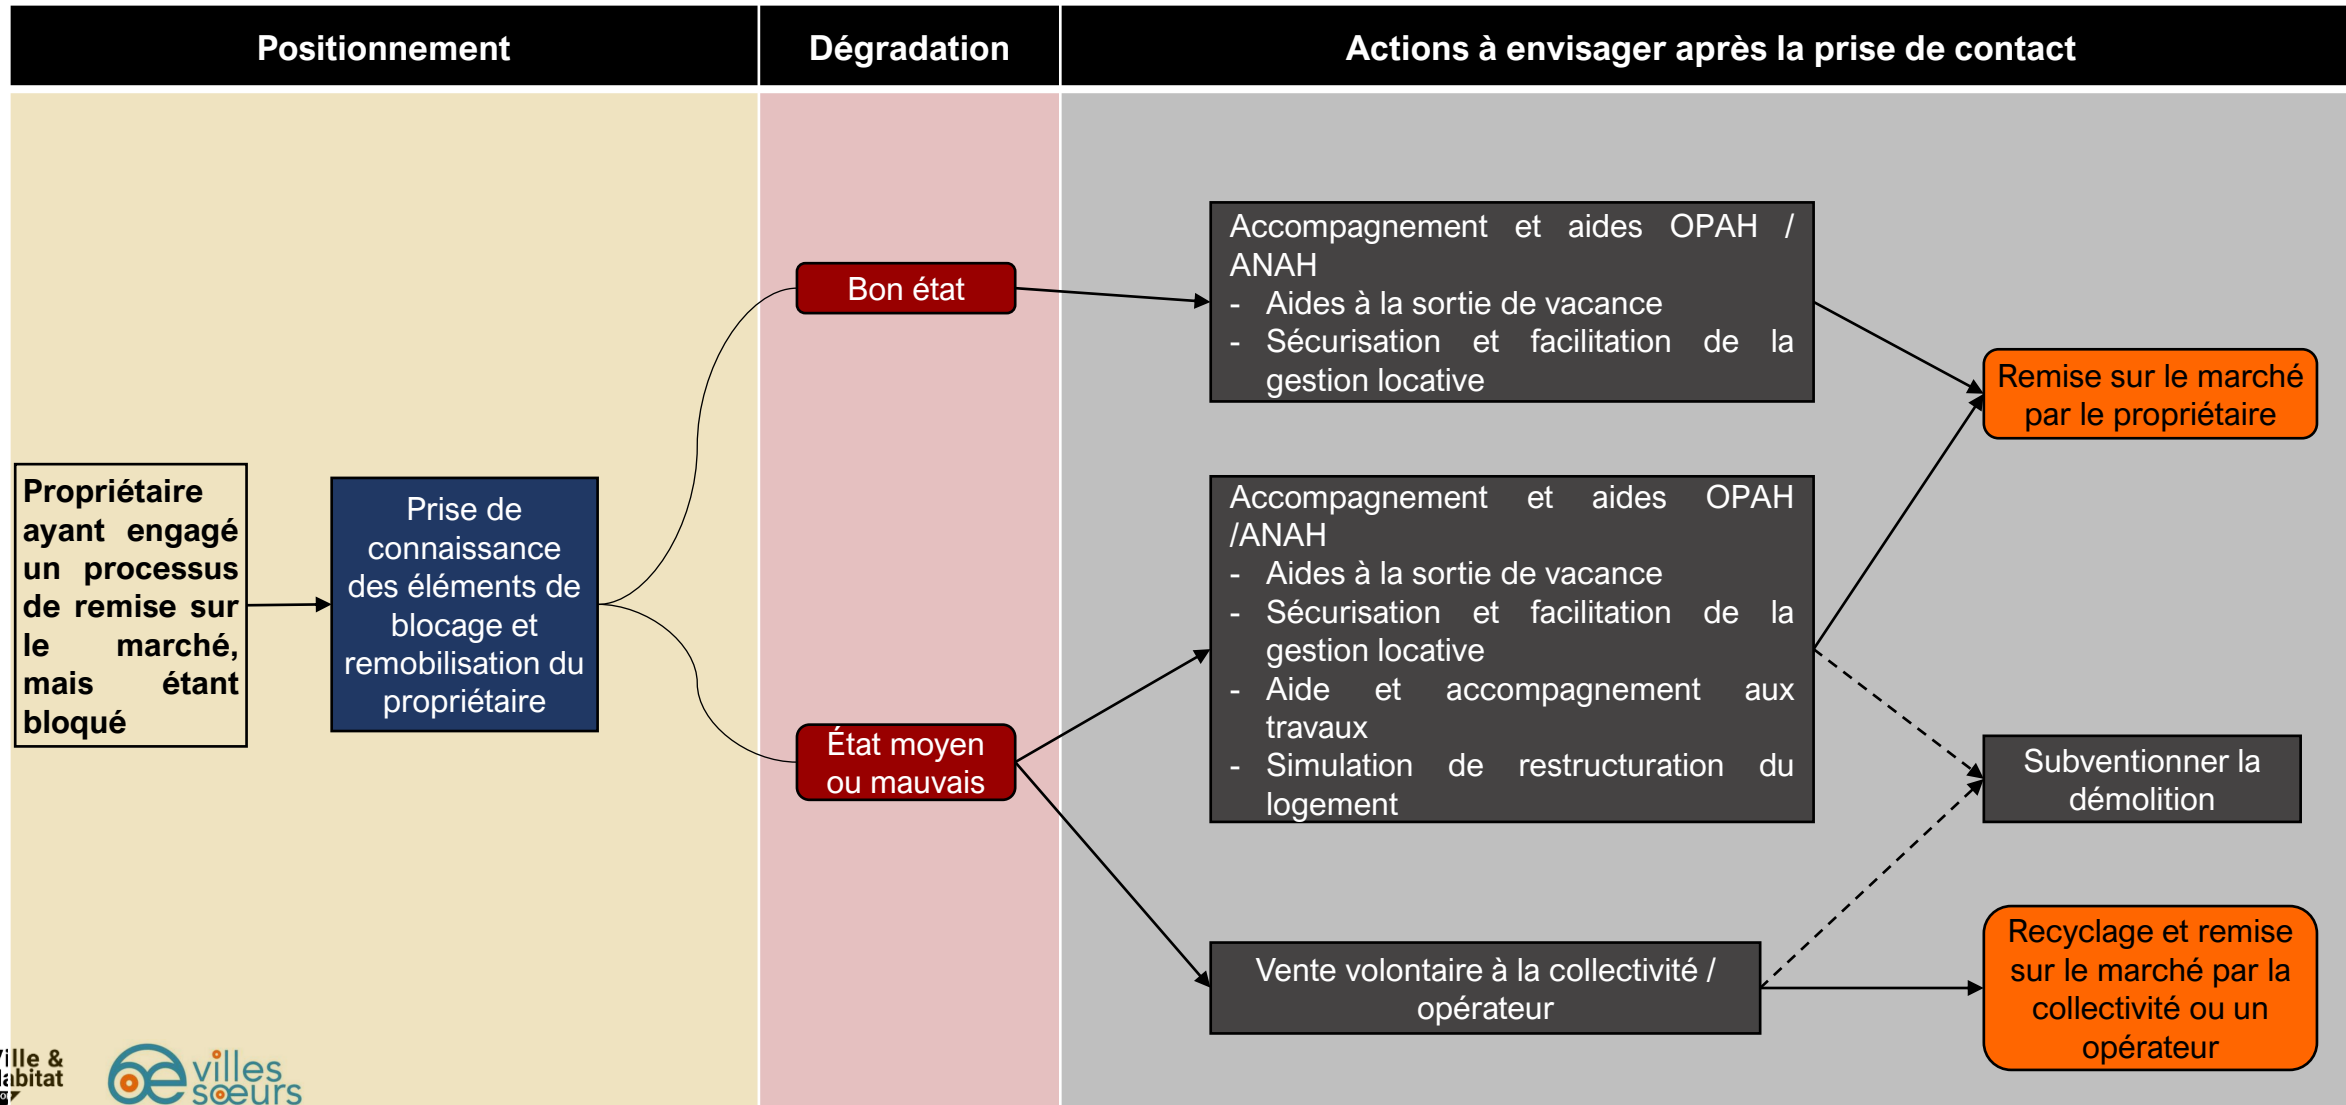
| Positionnement | Dégradation | Actions à envisager après la prise de contact |
|---|---|---|

Propriétaire ayant engagé un processus de remise sur le marché, mais étant bloqué

Prise de connaissance des éléments de blocage et remobilisation du propriétaire

Bon état

État moyen ou mauvais

Accompagnement et aides OPAH / ANAH
- Aides à la sortie de vacance
- Sécurisation et facilitation de la gestion locative

Accompagnement et aides OPAH /ANAH
- Aides à la sortie de vacance
- Sécurisation et facilitation de la gestion locative
- Aide et accompagnement aux travaux
- Simulation de restructuration du logement

Vente volontaire à la collectivité / opérateur

Remise sur le marché par le propriétaire

Subventionner la démolition

Recyclage et remise sur le marché par la collectivité ou un opérateur

Ville & Habitat

villes sœurs